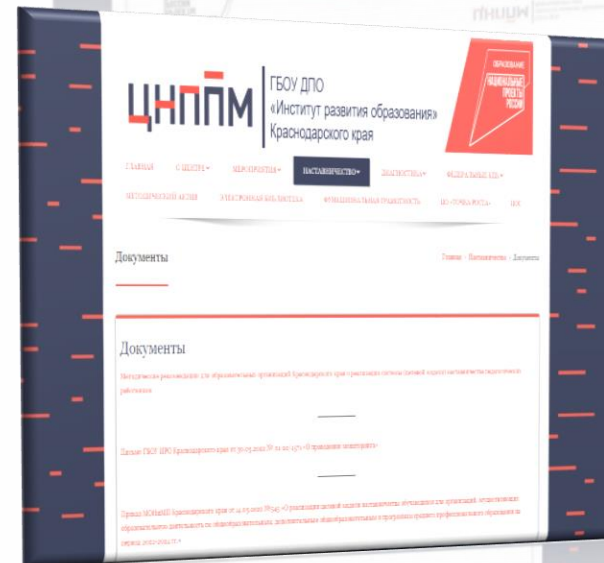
ЦНППМ

ГБОУ ДПО «Институт развития образования» Краснодарского края

ОБРАЗОВАНИЕ
НАЦИОНАЛЬНЫЕ ПРОЕКТЫ РОССИИ

ГЛАВНАЯ | О ЦЕНТРЕ | МЕРОПРИЯТИЯ | НАСТАВНИЧЕСТВО | ДИАГНОСТИКА | ФЕДЕРАЛЬНЫЕ ИОМ | МЕТОДИЧЕСКИЙ АКТИВ | ЭЛЕКТРОННАЯ БИБЛИОТЕКА | ФУНКЦИОНАЛЬНАЯ ГРАМОТНОСТЬ | ИО «ТОЧКА РОСТА» | ЦОС

Документы

Главная » Наставничество » Документы

Документы

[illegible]

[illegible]

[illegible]